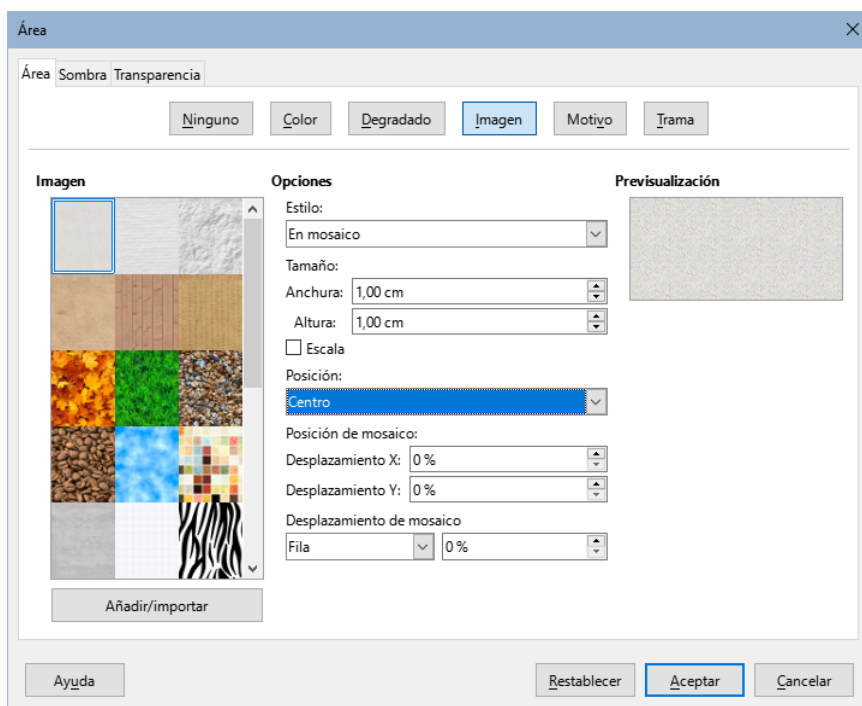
Área

Área Sombra Transparencia

Ninguno Color Degradado Imagen Motivo Trama

Imagen

Añadir/importar

Opciones

Estilo:

En mosaico

Tamaño:

Anchura: 1,00 cm

Altura: 1,00 cm

Escala

Posición:

Centro

Posición de mosaico:

Desplazamiento X: 0 %

Desplazamiento Y: 0 %

Desplazamiento de mosaico

Fila 0 %

Previsualización

Ayuda

Restablecer Aceptar Cancelar